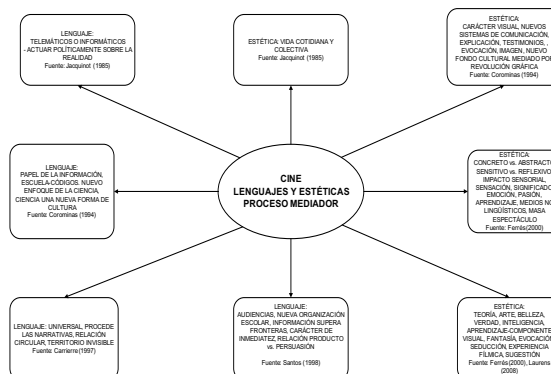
LENGUAJE:
TELEMÁTICOS O INFORMÁTICOS
- ACTUAR POLÍTICAMENTE SOBRE LA REALIDAD
Fuente: Jacquinot (1985)

ESTÉTICA: VIDA COTIDIANA Y COLECTIVA
Fuente: Jacquinot (1985)

ESTÉTICA:
CARÁCTER VISUAL, NUEVOS SISTEMAS DE COMUNICACIÓN, EXPLICACIÓN, TESTIMONIOS, , EVOCACIÓN, IMAGEN, NUEVO FONDO CULTURAL MEDIADO POR REVOLUCIÓN GRÁFICA
Fuente: Corominas (1994)

LENGUAJE:
PAPEL DE LA INFORMACIÓN, ESCUELA-CÓDIGOS. NUEVO ENFOQUE DE LA CIENCIA, CIENCIA UNA NUEVA FORMA DE CULTURA
Fuente: Corominas (1994)

CINE
LENGUAJES Y ESTÉTICAS
PROCESO MEDIADOR

ESTÉTICA:
CONCRETO vs. ABSTRACTO, SENSITIVO vs. REFLEXIVO, IMPACTO SENSORIAL, SENSACIÓN, SIGNIFICADO, EMOCIÓN, PASIÓN, APRENDIZAJE, MEDIOS NO LINGÜÍSTICOS, MASA ESPECTÁCULO
Fuente: Ferrés(2000)

LENGUAJE: UNIVERSAL, PROCEDE LAS NARRATIVAS, RELACIÓN CIRCULAR, TERRITORIO INVISIBLE
Fuente Carrierre(1997)

LENGUAJE:
AUDIENCIAS, NUEVA ORGANIZACIÓN ESCOLAR, INFORMACIÓN SUPERA FRONTERAS, CARÁCTER DE INMEDIATEZ, RELACIÓN PRODUCTO vs. PERSUASIÓN
Fuente: Santos (1998)

ESTÉTICA:
TEORÍA, ARTE, BELLEZA, VERDAD, INTELIGENCIA, APRENDIZAJE-COMPONENTE VISUAL, FANTASÍA, EVOCACIÓN, SEDUCCIÓN, EXPERIENCIA FÍLMICA, SUGESTIÓN
Fuente: Ferrés(2000), Laurens (2008)